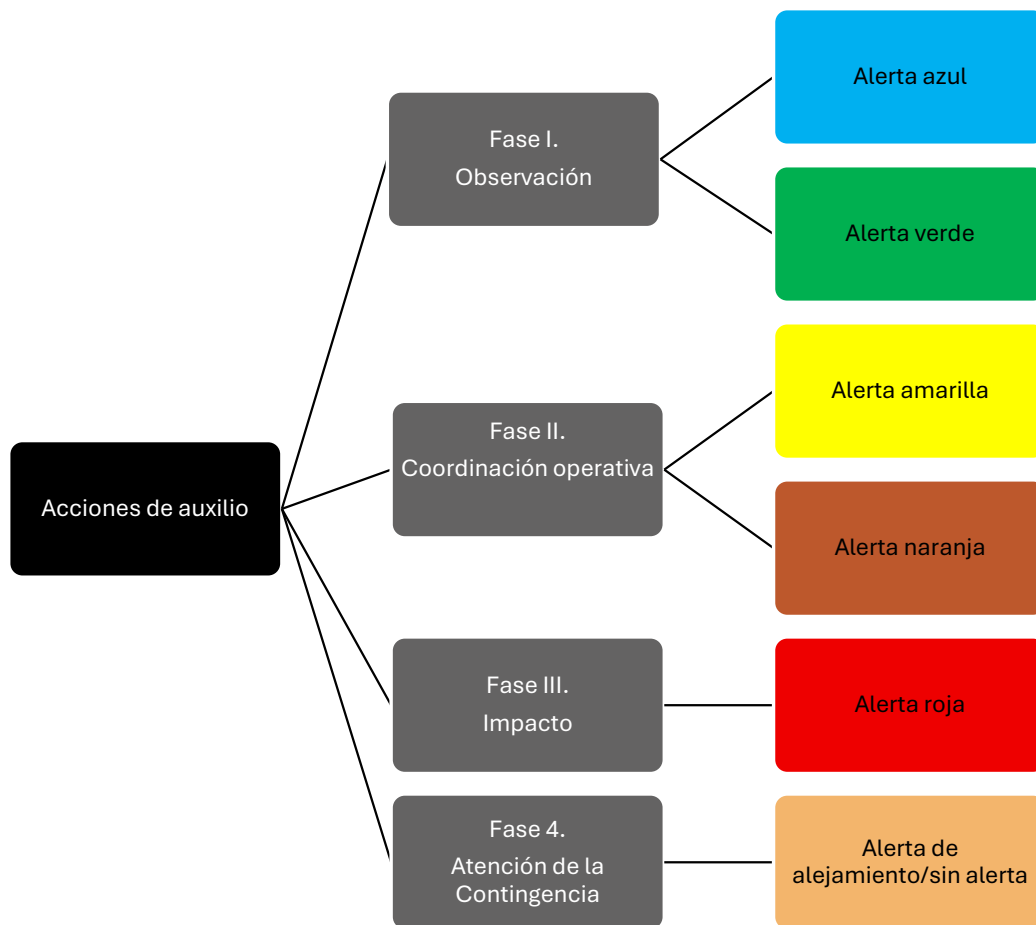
Acciones de auxilio

Fase I.
Observación

Alerta azul

Alerta verde

Fase II.
Coordinación operativa

Alerta amarilla

Alerta naranja

Fase III.
Impacto

Alerta roja

Fase 4.
Atención de la Contingencia

Alerta de alejamiento/sin alerta